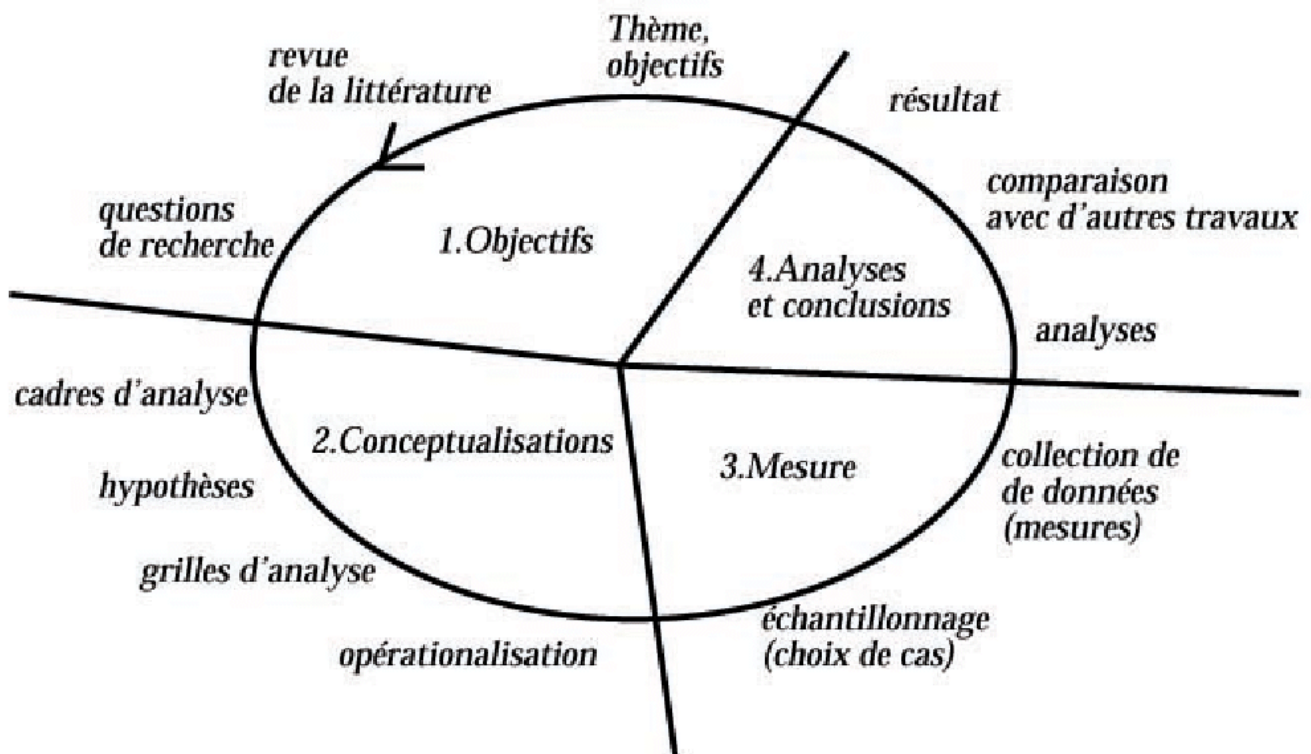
Thème, objectifs

revue de la littérature

résultat

comparaison avec d'autres travaux

questions de recherche

1.Objectifs

4.Analyses et conclusions

analyses

cadres d'analyse

2.Conceptualisations

3.Mesure

collection de de données (mesures)

hypothèses

grilles d'analyse

échantillonnage (choix de cas)

opérationalisation